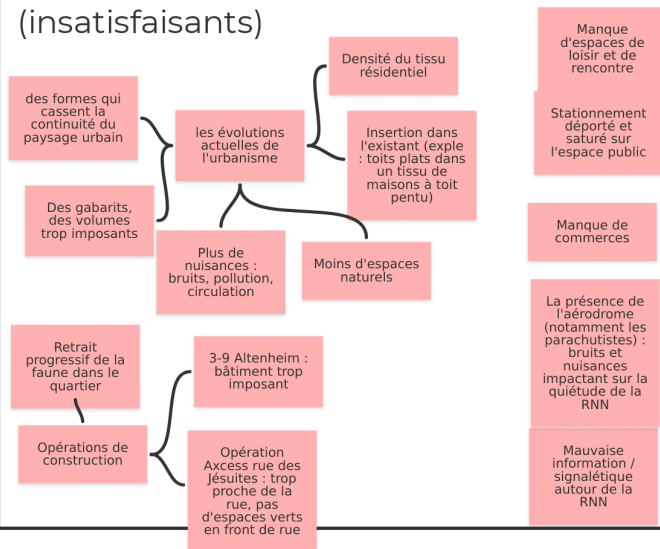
(insatisfaisants)

des formes qui cassent la continuité du paysage urbain

Des gabarits, des volumes trop imposants

les évolutions actuelles de l'urbanisme

Densité du tissu résidentiel

Insertion dans l'existant (exple : toits plats dans un tissu de maisons à toit pentu)

Plus de nuisances : bruits, pollution, circulation

Moins d'espaces naturels

Manque d'espaces de loisir et de rencontre

Stationnement déporté et saturé sur l'espace public

Manque de commerces

La présence de l'aérodrome (notamment les parachutistes) : bruits et nuisances impactant sur la quiétude de la RNN

Mauvaise information / signalétique autour de la RNN

Retrait progressif de la faune dans le quartier

Opérations de construction

3-9 Altenheim : bâtiment trop imposant

Opération Axcess rue des Jésuites : trop proche de la rue, pas d'espaces verts en front de rue